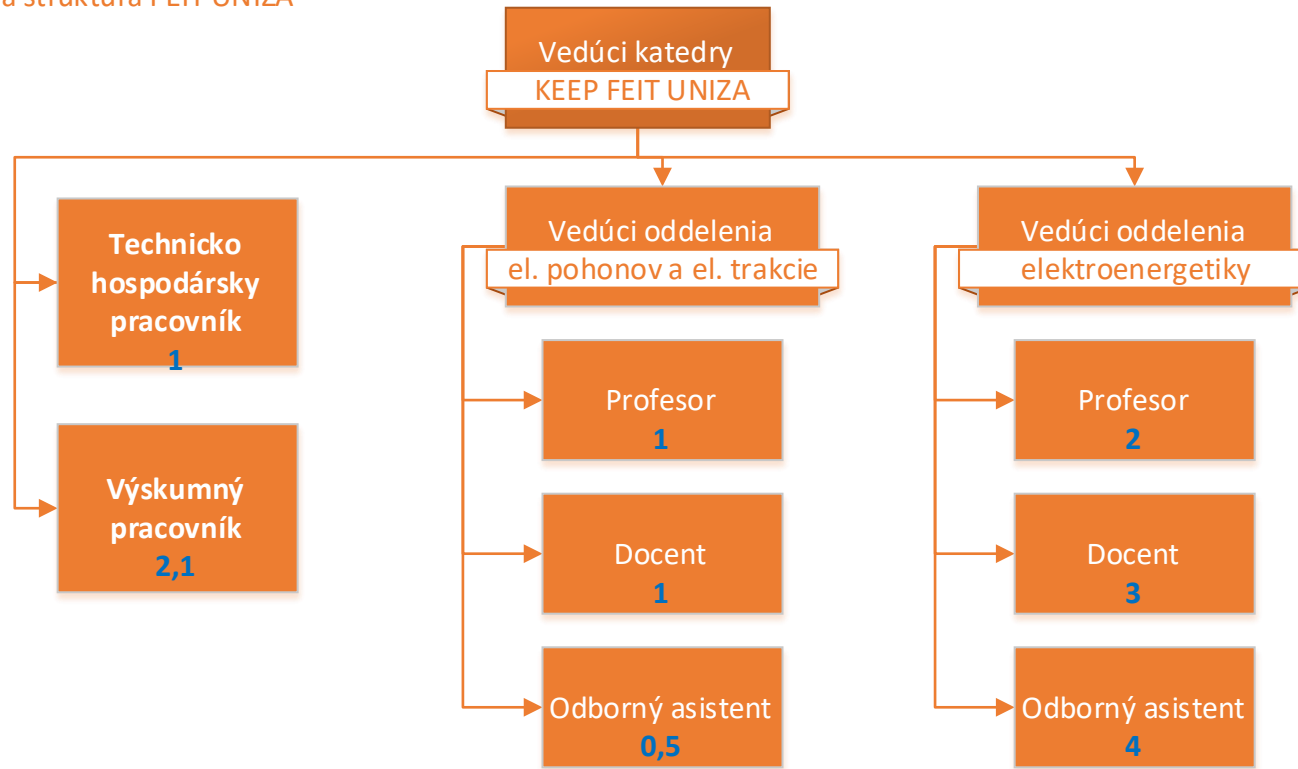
a štruktúra FEIT UNIZA

Vedúci katedry
KEEP FEIT UNIZA

Technicko hospodársky pracovník
1

Výskumný pracovník
2,1

Vedúci oddelenia
el. pohonov a el. trakcie

Profesor
1

Docent
1

Odborný asistent
0,5

Vedúci oddelenia
elektroenergetiky

Profesor
2

Docent
3

Odborný asistent
4